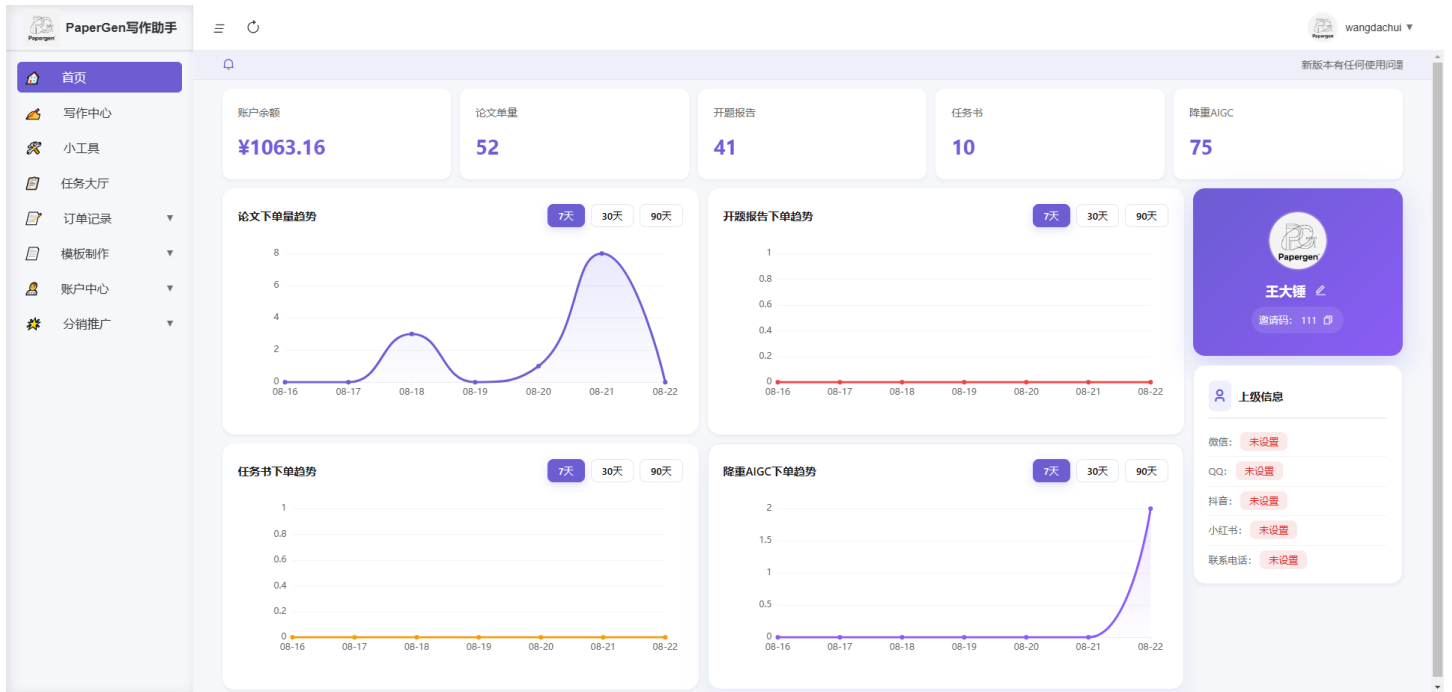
Papergen PaperGen写作助手

wangdachui ▼

首页
写作中心
小工具
任务大厅
订单记录 ▼
模板制作 ▼
账户中心 ▼
分销推广 ▼

新版本有任何使用问题

账户余额
¥1063.16

论文单量
52

开题报告
41

任务书
10

降重AIGC
75

论文下单量趋势
7天 30天 90天
8
6
4
2
0
08-16 08-17 08-18 08-19 08-20 08-21 08-22

开题报告下单趋势
7天 30天 90天
1
0.8
0.6
0.4
0.2
0
08-16 08-17 08-18 08-19 08-20 08-21 08-22

Papergen
王大锤
邀请码: 111

上级信息
微信: 未设置
QQ: 未设置
抖音: 未设置
小红书: 未设置
联系电话: 未设置

任务书下单趋势
7天 30天 90天
1
0.8
0.6
0.4
0.2
0
08-16 08-17 08-18 08-19 08-20 08-21 08-22

降重AIGC下单趋势
7天 30天 90天
2
1.5
1
0.5
0
08-16 08-17 08-18 08-19 08-20 08-21 08-22